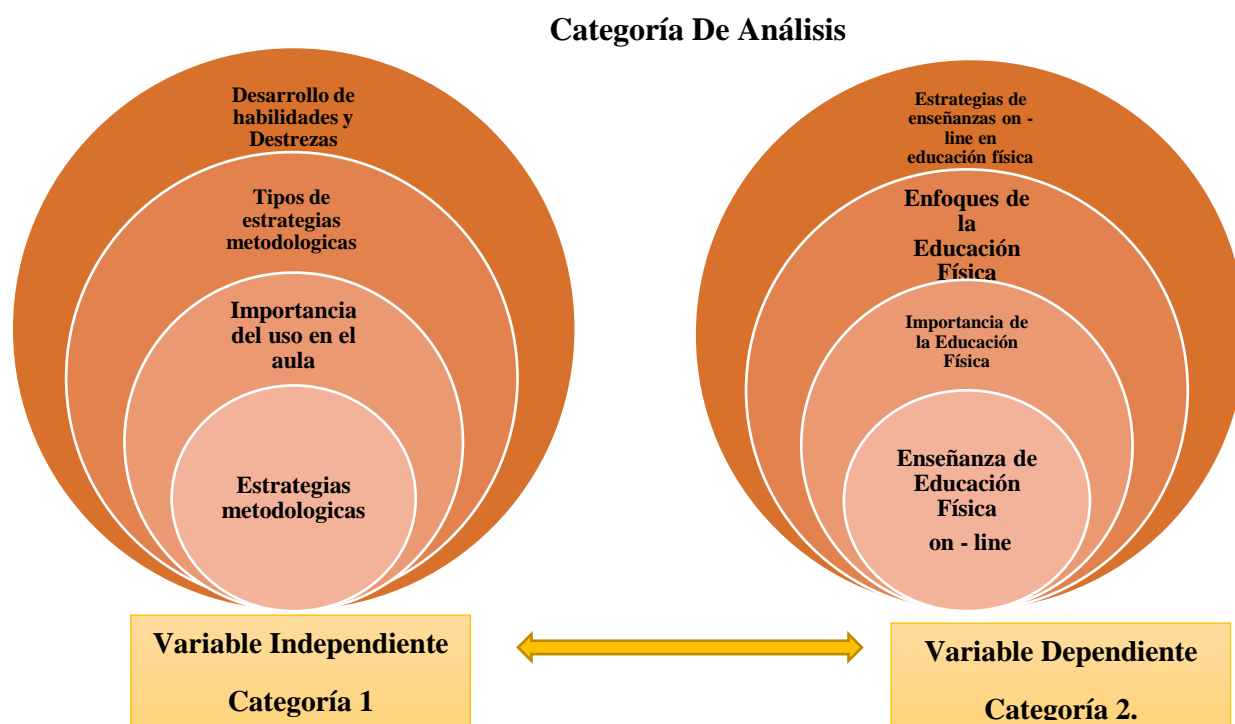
Categoría De Análisis

Desarrollo de habilidades y Destrezas

Tipos de estrategias metodologicas

Importancia del uso en el aula

Estrategias metodologicas

Estrategias de enseñanzas on - line en educación física

Enfoques de la Educación Física

Importancia de la Educación Física

Enseñanza de Educación Física on - line

Variable Independiente

Categoría 1

Variable Dependiente

Categoría 2.